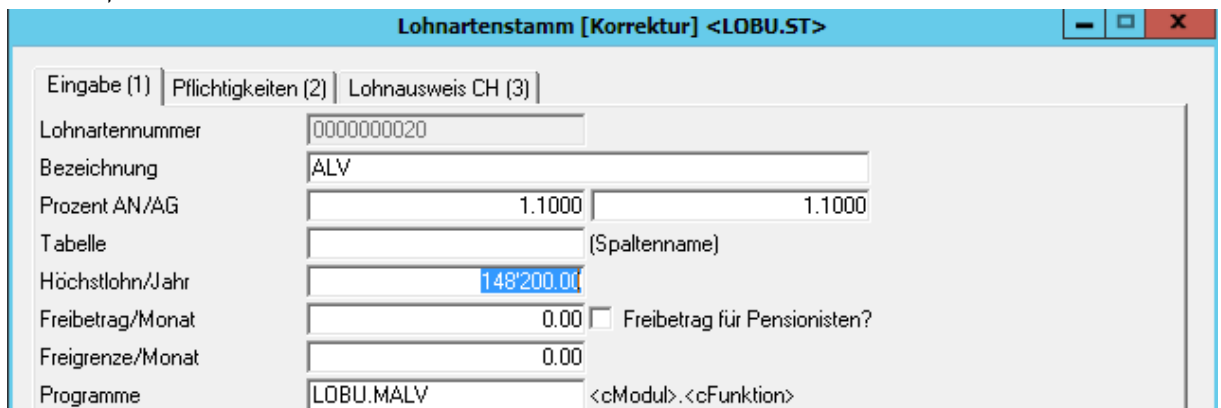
Lohnartenstamm [Korrektur] <LOBU.ST>

Eingabe (1) | Pflichtigkeiten (2) | Lohnausweis CH (3)

| | | |
|---|---|---|
| Lohnartennummer | 0000000020 | |
| Bezeichnung | ALV | |
| Prozent AN/AG | 1.1000 | 1.1000 |
| Tabelle | | (Spaltenname) |
| Höchstlohn/Jahr | 148'200.00 | |
| Freibetrag/Monat | 0.00 | Freibetrag für Pensionisten? |
| Freigrenze/Monat | 0.00 | |
| Programme | LOBU.MALV | <cModul>.<cFunktion> |